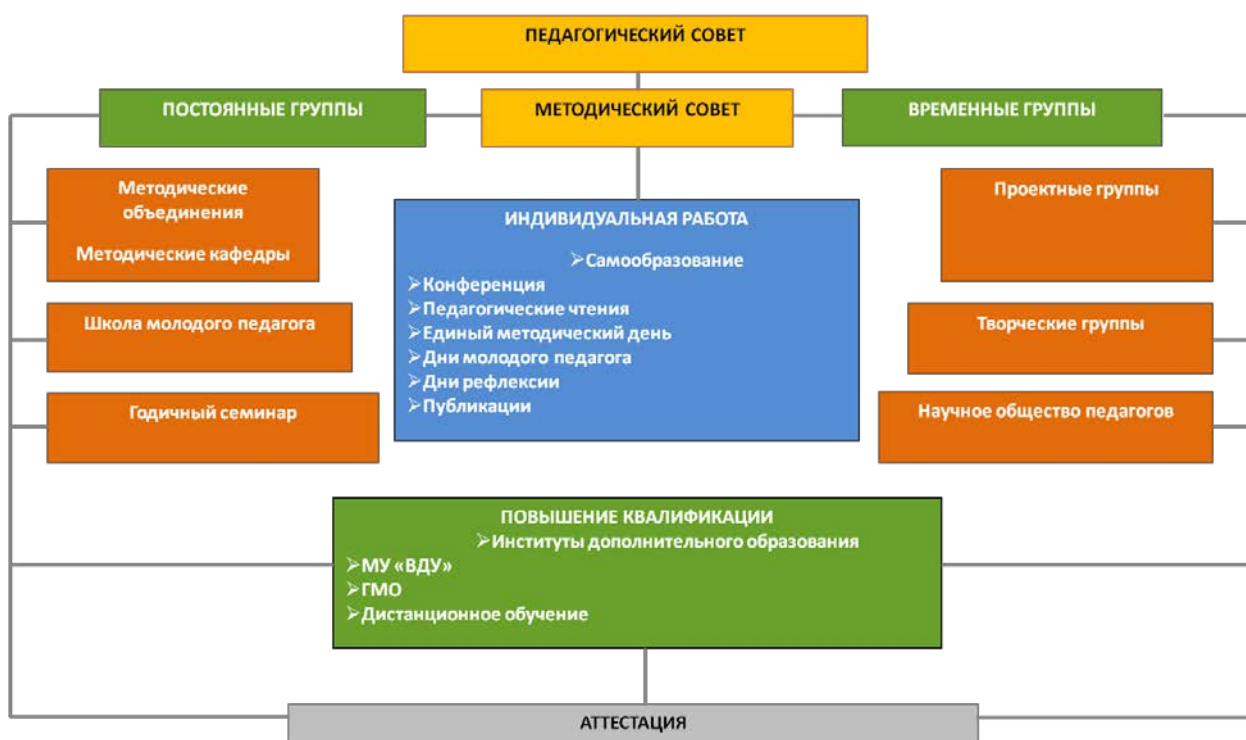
ПЕДАГОГИЧЕСКИЙ СОВЕТ

ПОСТОЯННЫЕ ГРУППЫ

МЕТОДИЧЕСКИЙ СОВЕТ

ВРЕМЕННЫЕ ГРУППЫ

Методические объединения

Методические кафедры

Школа молодого педагога

Годичный семинар

ИНДИВИДУАЛЬНАЯ РАБОТА

➢Самообразование
➢Конференция
➢Педагогические чтения
➢Единый методический день
➢Дни молодого педагога
➢Дни рефлексии
➢Публикации

Проектные группы

Творческие группы

Научное общество педагогов

ПОВЫШЕНИЕ КВАЛИФИКАЦИИ

➢Институты дополнительного образования
➢МУ «ВДУ»
➢ГМО
➢Дистанционное обучение

АТТЕСТАЦИЯ